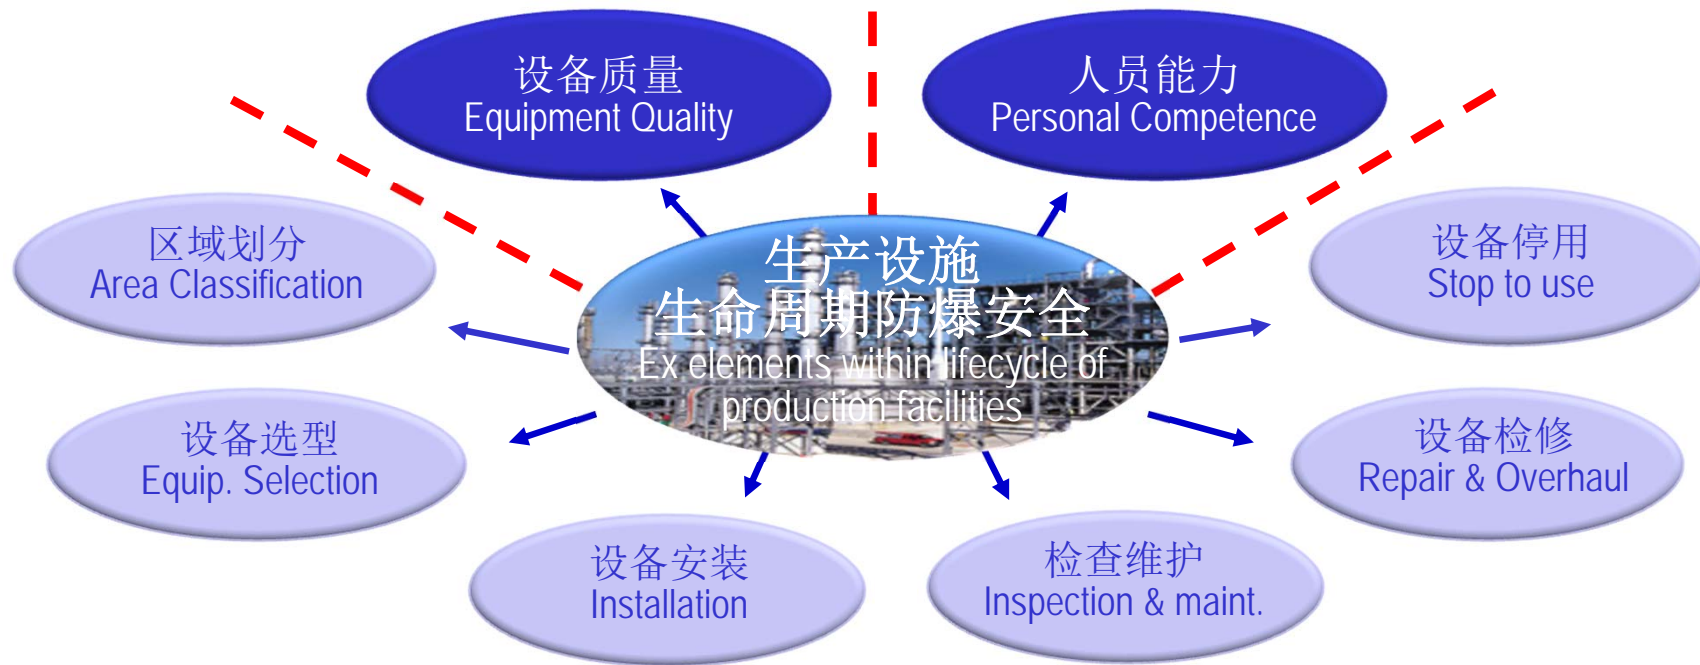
设备质量
Equipment Quality

人员能力
Personal Competence

区域划分
Area Classification

生产设施
生命周期防爆安全
Ex elements within lifecycle of production facilities

设备停用
Stop to use

设备选型
Equip. Selection

设备检修
Repair & Overhaul

设备安装
Installation

检查维护
Inspection & maint.